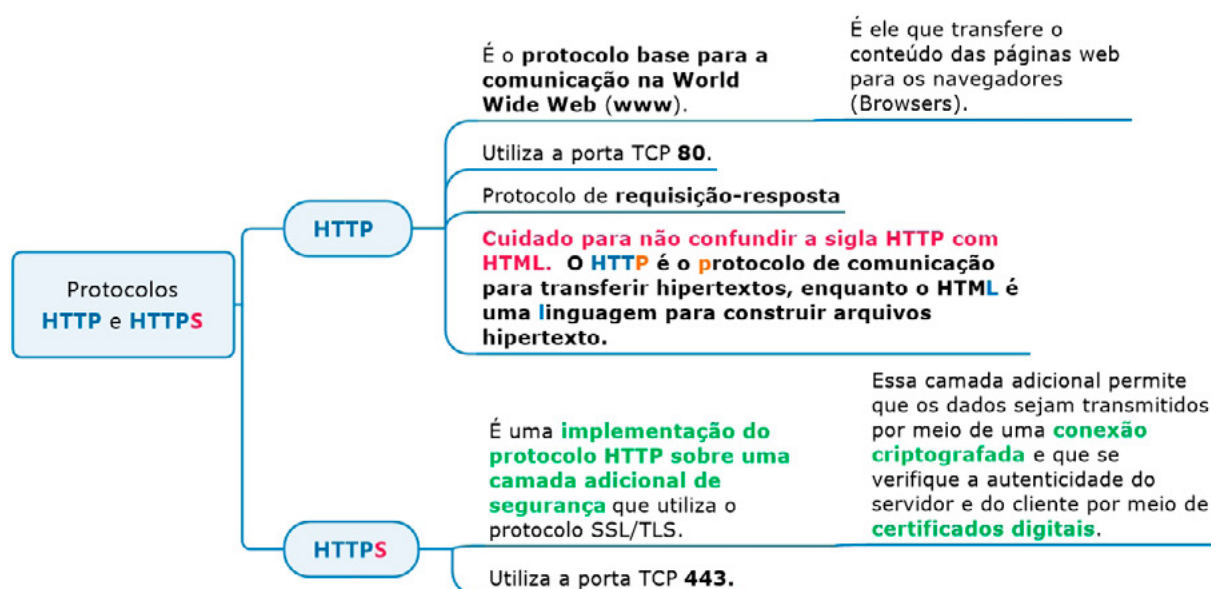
Protocolos HTTP e HTTPS

HTTP

É o protocolo base para a comunicação na World Wide Web (www).

É ele que transfere o conteúdo das páginas web para os navegadores (Browsers).

Utiliza a porta TCP 80.

Protocolo de requisição-resposta

Cuidado para não confundir a sigla HTTP com HTML. O HTTP é o protocolo de comunicação para transferir hipertextos, enquanto o HTML é uma linguagem para construir arquivos hipertexto.

HTTPS

É uma implementação do protocolo HTTP sobre uma camada adicional de segurança que utiliza o protocolo SSL/TLS.

Essa camada adicional permite que os dados sejam transmitidos por meio de uma conexão criptografada e que se verifique a autenticidade do servidor e do cliente por meio de certificados digitais.

Utiliza a porta TCP 443.